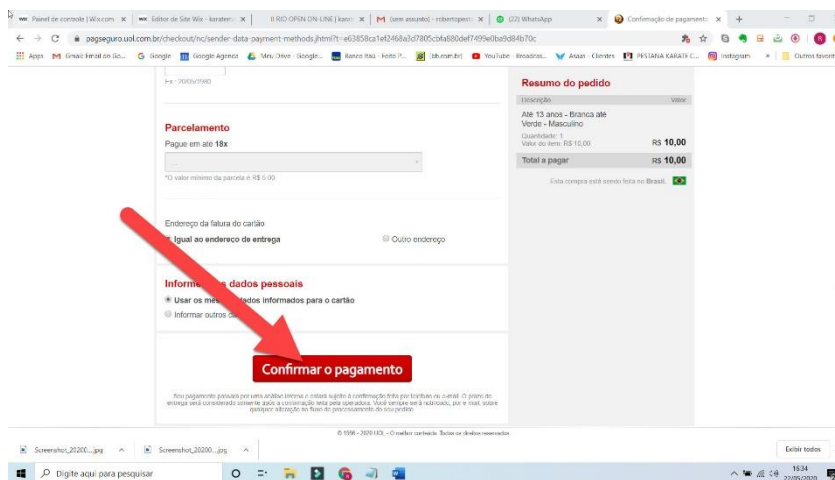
Painel de controle | Wix.com ×   Editor de Site Wix - karate ×   II RIO OPEN ON-LINE | karat ×   (sem assunto) - robertopest ×   (22) WhatsApp ×   Confirmação de pagamento ×   +

pagseguro.uol.com.br/checkout/nc/sender-data-payment-methods.jhtml?t=e63858ca1ef2468a3d7805cbfa680def7499e0ba9d84b70c

Apps   Gmail Email do Go...   Google   Google Agenda   Meu Drive - Google...   Banco Itaú - Feito P...   bb.mm.br|   YouTube - Broadcas...   Asaas - Clientes   PESTANA KARATE C...   Instagram   Outros favoritos

Ex.: 20/05/1980

Parcelamento

Pague em até 18x

*O valor mínimo da parcela é R$ 5,00

Endereço da fatura do cartão

Igual ao endereço de entrega   Outro endereço

Inform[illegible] dados pessoais

Usar os mes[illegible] dados informados para o cartão

Informar outros d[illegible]

Confirmar o pagamento

Seu pagamento passará por uma análise interna e estará sujeito à confirmação feita por telefone ou e-mail. O prazo de entrega será considerado somente após a confirmação feita pela operadora. Você sempre será notificado, por e-mail, sobre qualquer alteração no fluxo de processamento do seu pedido.

Resumo do pedido

| Descrição | Valor |
|---|---|
| Até 13 anos - Branca até Verde - Masculino<br>Quantidade: 1<br>Valor do item: R$ 10,00 | R$ 10,00 |
| Total a pagar | R$ 10,00 |

Esta compra está sendo feita no Brasil.

© 1996 - 2020 UOL - O melhor conteúdo. Todos os direitos reservados

Screenshot_20200....jpg   Screenshot_20200....jpg   Exibir todos

Digite aqui para pesquisar

18:34
22/05/2020